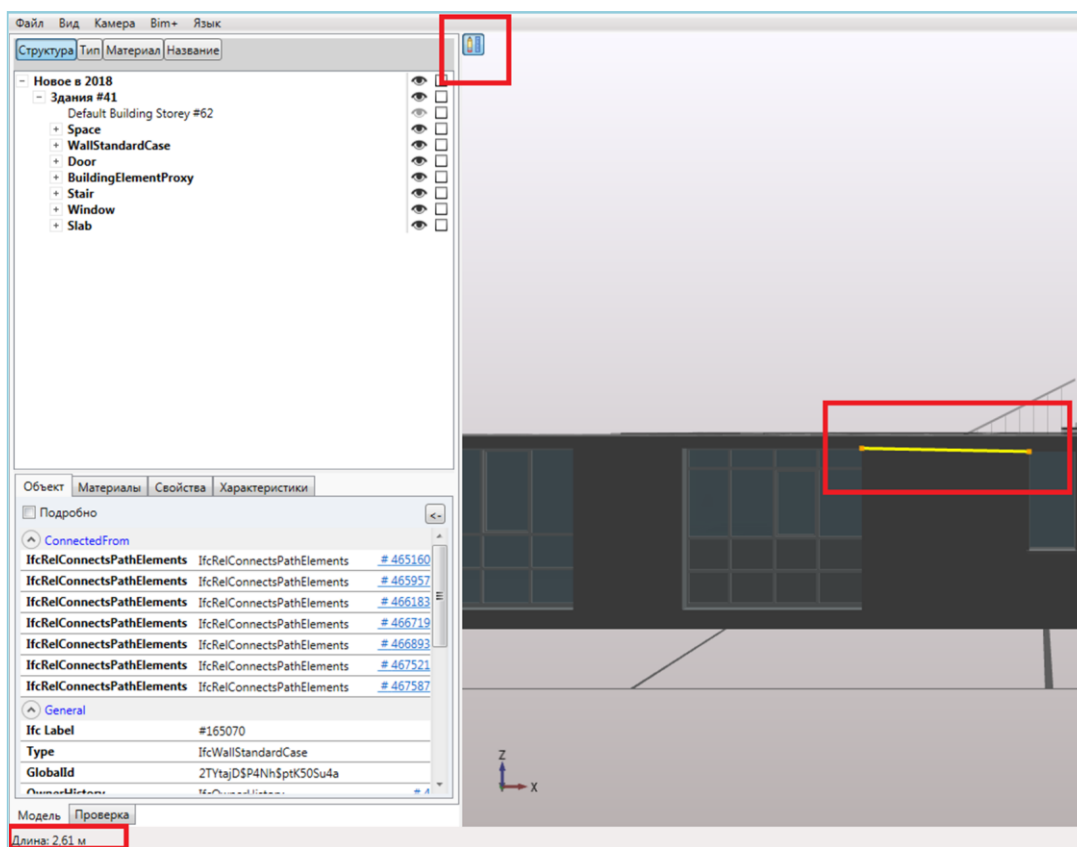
Файл Вид Камера Bim+ Язык

Структура Тип Материал Название

- Новое в 2018
- Здания #41
Default Building Storey #62
+ Space
+ WallStandardCase
+ Door
+ BuildingElementProxy
+ Stair
+ Window
+ Slab

Объект Материалы Свойства Характеристики

Подробно <-

ConnectedFrom

| | | |
|---|---|---|
| IfcRelConnectsPathElements | IfcRelConnectsPathElements | # 465160 |
| IfcRelConnectsPathElements | IfcRelConnectsPathElements | # 465957 |
| IfcRelConnectsPathElements | IfcRelConnectsPathElements | # 466183 |
| IfcRelConnectsPathElements | IfcRelConnectsPathElements | # 466719 |
| IfcRelConnectsPathElements | IfcRelConnectsPathElements | # 466893 |
| IfcRelConnectsPathElements | IfcRelConnectsPathElements | # 467521 |
| IfcRelConnectsPathElements | IfcRelConnectsPathElements | # 467587 |

General

| | |
|---|---|
| Ifc Label | #165070 |
| Type | IfcWallStandardCase |
| GlobalId | 2TYtajD$P4Nh$ptK50Su4a |
| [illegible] | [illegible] |

Модель Проверка

Длина: 2.61 м

Z
X